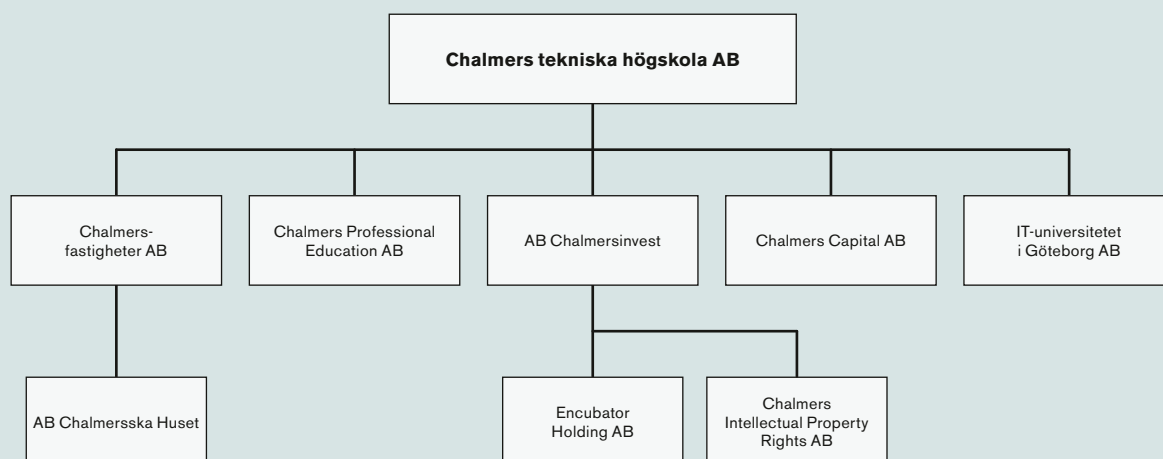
Chalmers tekniska högskola AB

Chalmers-fastigheter AB

Chalmers Professional Education AB

AB Chalmersinvest

Chalmers Capital AB

IT-universitetet i Göteborg AB

AB Chalmersska Huset

Encubator Holding AB

Chalmers Intellectual Property Rights AB